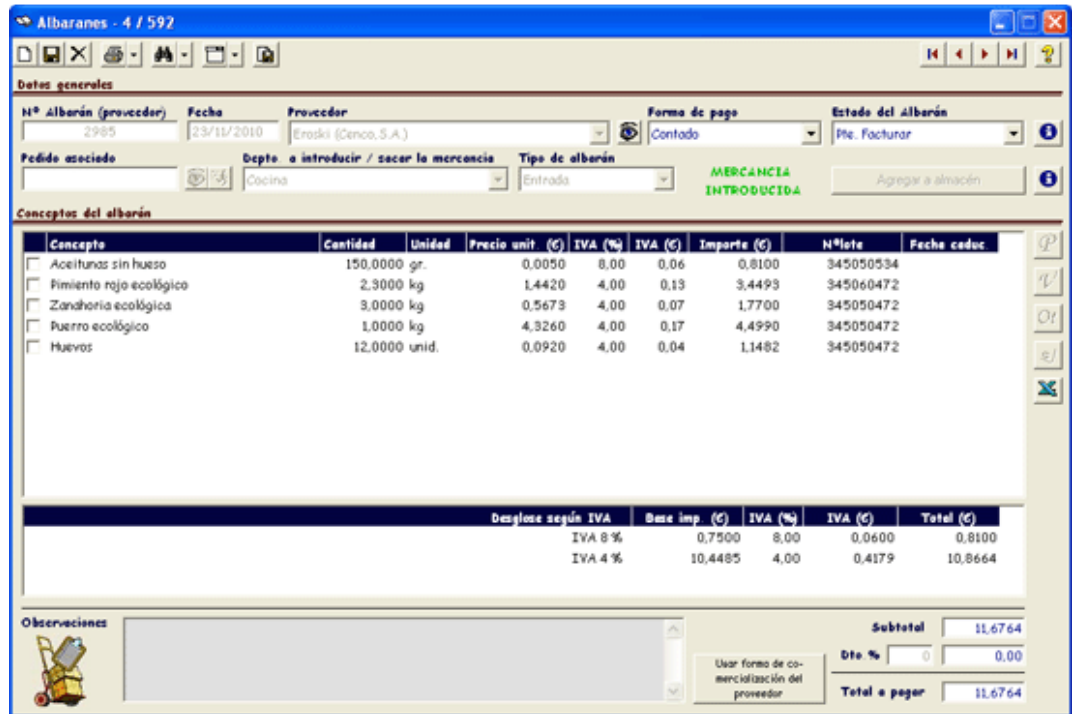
Albaranes - 4 / 592

Datos generales

Nº Albarán (proveedor)
2985
Fecha
23/11/2010
Proveedor
Eroski (Cenco, S.A.)
Forma de pago
Contado
Estado del Albarán
Pte. Facturar

Pedido asociado
Depto. a introducir / sacar la mercancía
Cocina
Tipo de albarán
Entrada
MERCANCIA INTRODUCIDA
Agregar a almacén

Conceptos del albarán

| Concepto | Cantidad | Unidad | Precio unit. (€) | IVA (%) | IVA (€) | Importe (€) | Nºlote | Fecha caduc. |
|---|---|---|---|---|---|---|---|---|
| Aceitunas sin hueso | 150,0000 | gr. | 0,0050 | 8,00 | 0,06 | 0,8100 | 345050534 | |
| Pimiento rojo ecológico | 2,3000 | kg | 1,4420 | 4,00 | 0,13 | 3,4493 | 345060472 | |
| Zanahoria ecológica | 3,0000 | kg | 0,5673 | 4,00 | 0,07 | 1,7700 | 345050472 | |
| Puerro ecológico | 1,0000 | kg | 4,3260 | 4,00 | 0,17 | 4,4990 | 345050472 | |
| Huevos | 12,0000 | unid. | 0,0920 | 4,00 | 0,04 | 1,1482 | 345050472 | |

| Desglose según IVA | Base imp. (€) | IVA (%) | IVA (€) | Total (€) |
|---|---|---|---|---|
| IVA 8 % | 0,7500 | 8,00 | 0,0600 | 0,8100 |
| IVA 4 % | 10,4485 | 4,00 | 0,4179 | 10,8664 |

Observaciones

Usar forma de comercialización del proveedor

Subtotal 11,6764
Dto. % 0 0,00
Total a pagar 11,6764